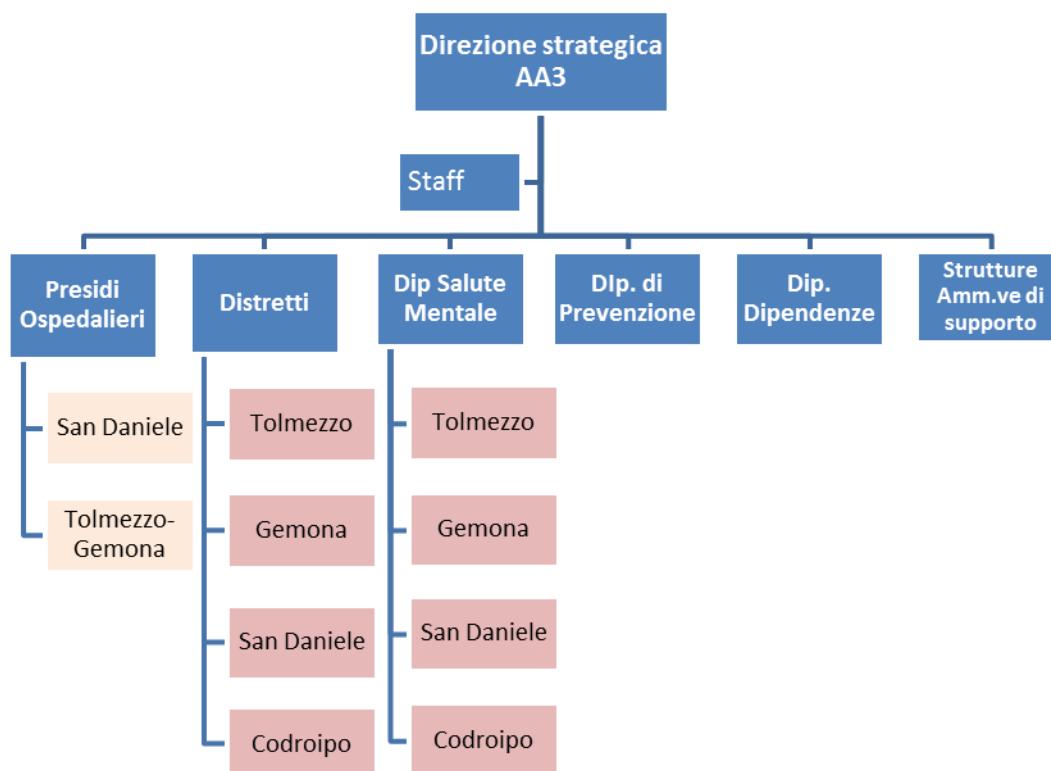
Direzione strategica AA3

Staff

Presidi Ospedalieri

San Daniele

Tolmezzo-Gemona

Distretti

Tolmezzo

Gemona

San Daniele

Codroipo

Dip Salute Mentale

Tolmezzo

Gemona

San Daniele

Codroipo

DIp. di Prevenzione

Dip. Dipendenze

Strutture Amm.ve di supporto